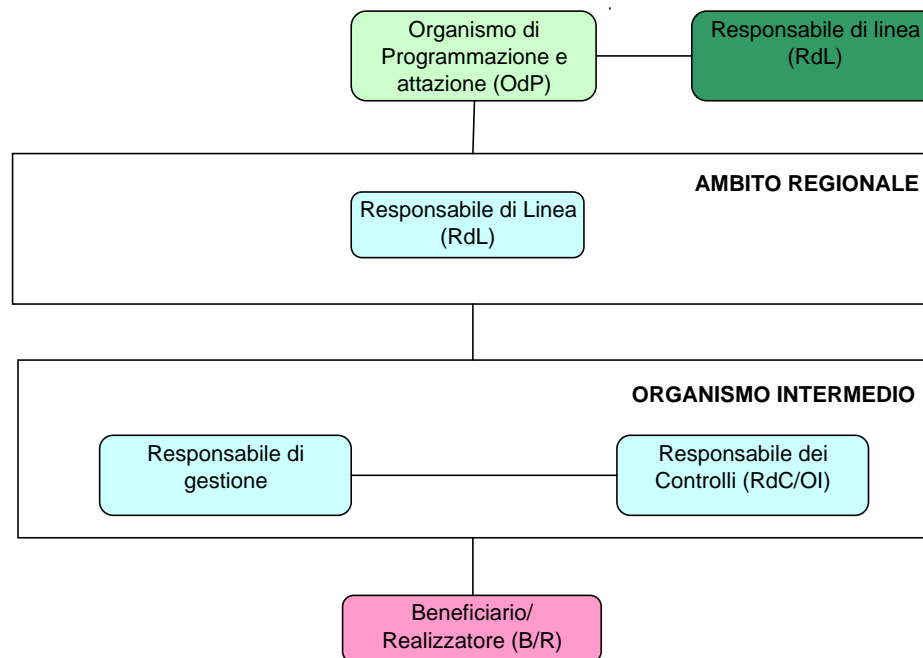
Organismo di Programmazione e attazione (OdP)

Responsabile di linea (RdL)

AMBITO REGIONALE

Responsabile di Linea (RdL)

ORGANISMO INTERMEDIO

Responsabile di gestione

Responsabile dei Controlli (RdC/OI)

Beneficiario/ Realizzatore (B/R)